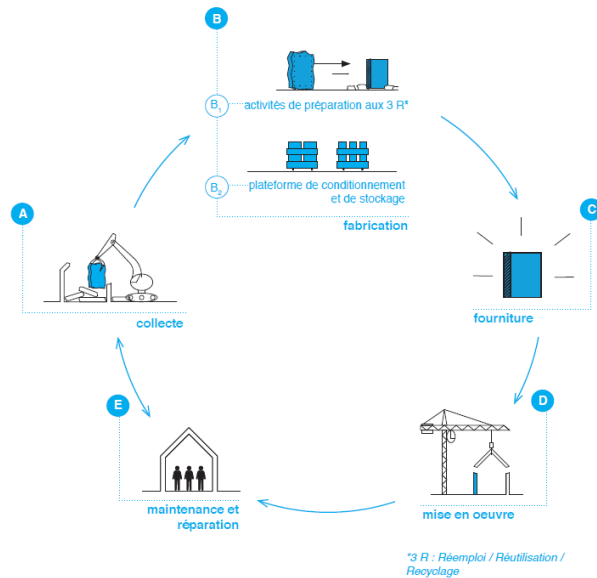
B

$B_1$ activités de préparation aux 3 R*

$B_2$ plateforme de conditionnement et de stockage

fabrication

C

fourniture

D

mise en oeuvre

E

maintenance et réparation

A

collecte

*3 R : Réemploi / Réutilisation / Recyclage